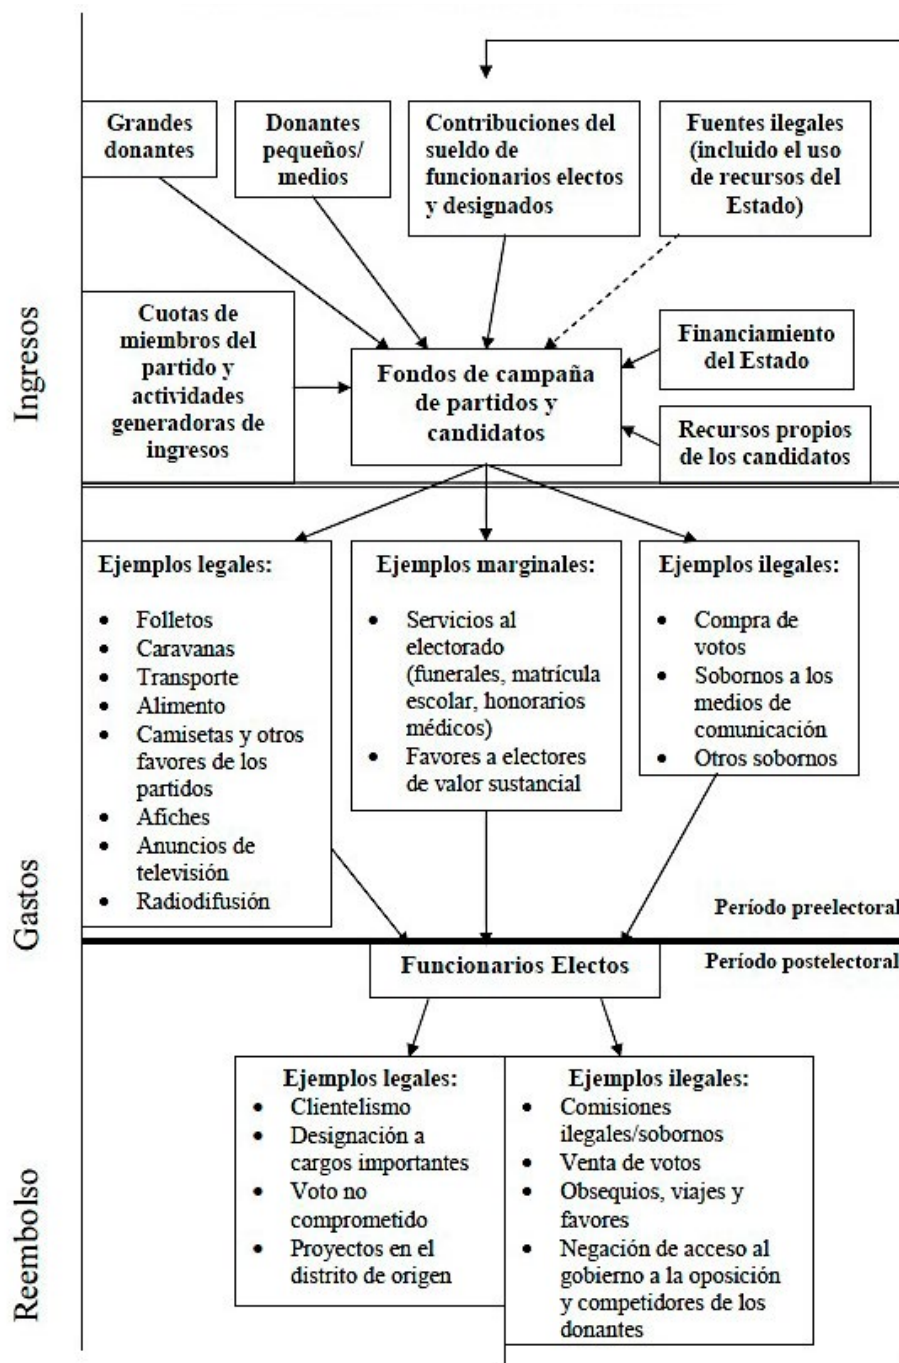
Ingresos

Grandes donantes

Donantes pequeños/ medios

Contribuciones del sueldo de funcionarios electos y designados

Fuentes ilegales (incluido el uso de recursos del Estado)

Cuotas de miembros del partido y actividades generadoras de ingresos

Fondos de campaña de partidos y candidatos

Financiamiento del Estado

Recursos propios de los candidatos

Gastos

Ejemplos legales:
- Folletos
- Caravanas
- Transporte
- Alimento
- Camisetas y otros favores de los partidos
- Afiches
- Anuncios de televisión
- Radiodifusión

Ejemplos marginales:
- Servicios al electorado (funerales, matrícula escolar, honorarios médicos)
- Favores a electores de valor sustancial

Ejemplos ilegales:
- Compra de votos
- Sobornos a los medios de comunicación
- Otros sobornos

Período preelectoral

Funcionarios Electos

Período postelectoral

Reembolso

Ejemplos legales:
- Clientelismo
- Designación a cargos importantes
- Voto no comprometido
- Proyectos en el distrito de origen

Ejemplos ilegales:
- Comisiones ilegales/sobornos
- Venta de votos
- Obsequios, viajes y favores
- Negación de acceso al gobierno a la oposición y competidores de los donantes